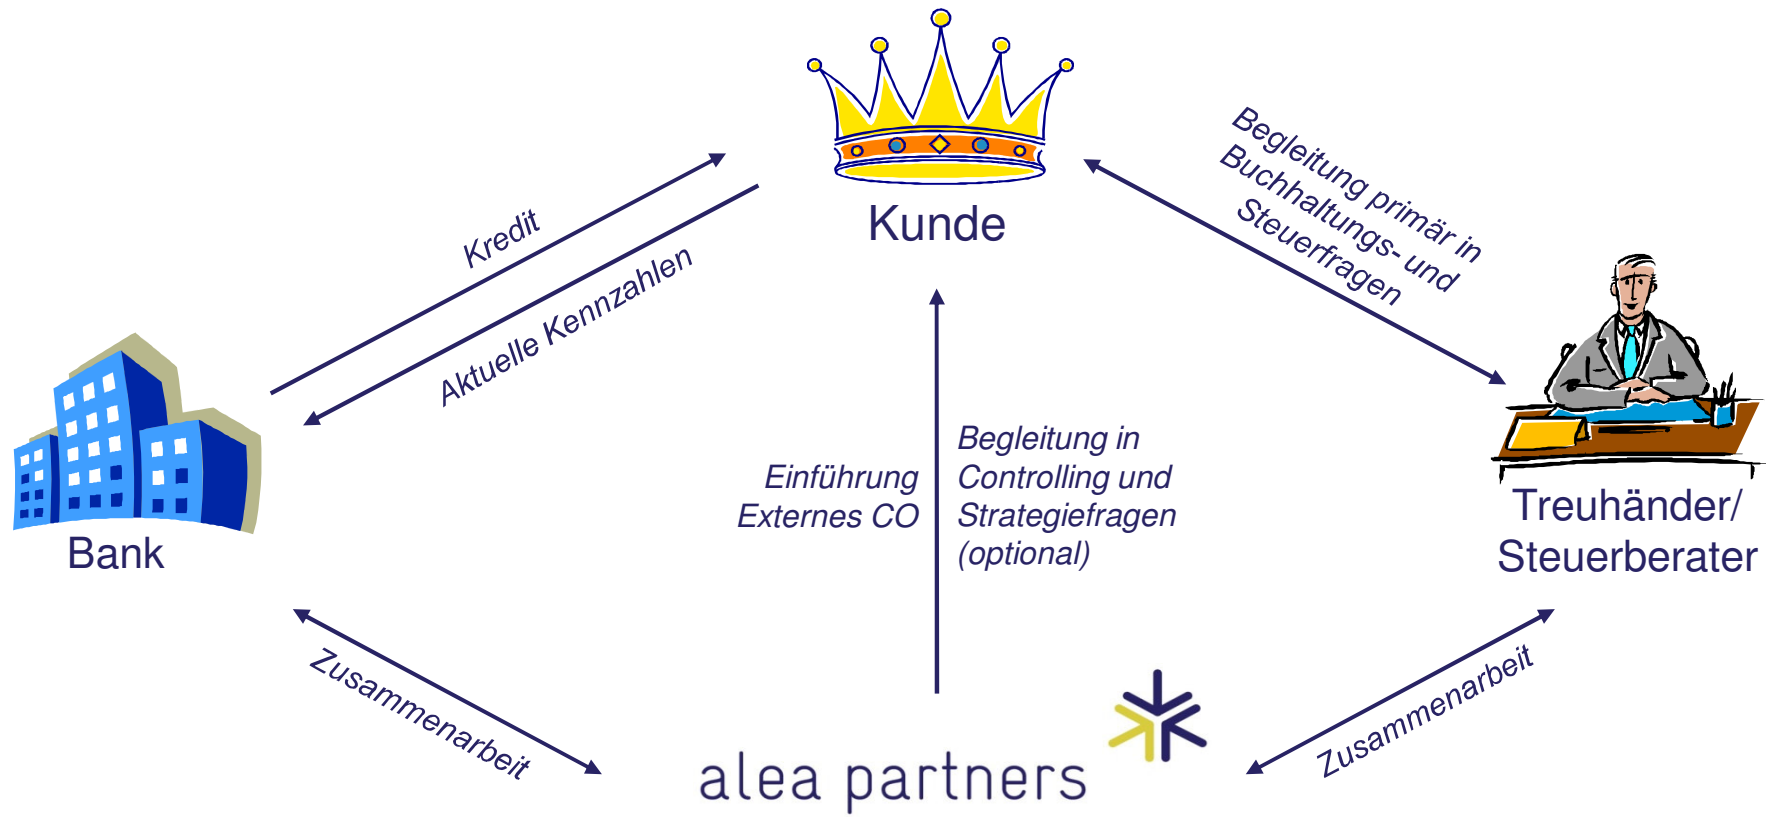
Kunde

Kredit

Aktuelle Kennzahlen

Begleitung primär in Buchhaltungs- und Steuerfragen

Bank

Einführung Externes CO

Begleitung in Controlling und Strategiefragen (optional)

Treuhänder/ Steuerberater

Zusammenarbeit

Zusammenarbeit

alea partners